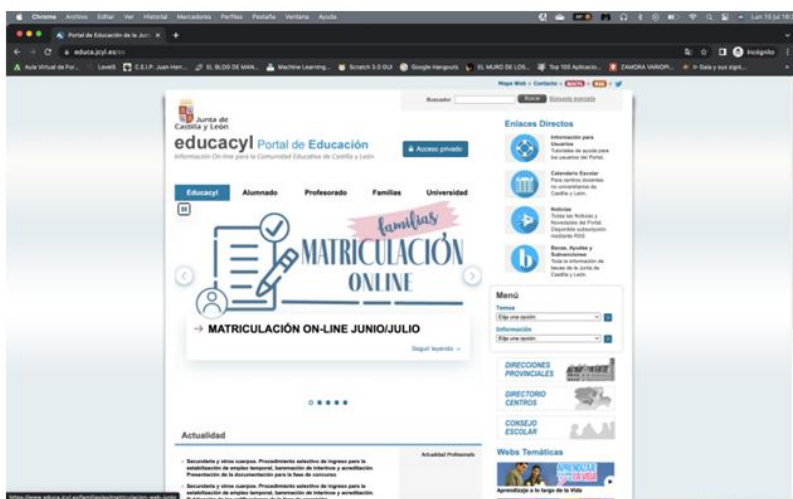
Chrome Archivo Editar Ver Historial Marcadores Perfiles Pestaña Ventana Ayuda

Portal de Educación de la Junta

educa.jcyl.es/es

Incógnito

Aula Virtual de FoI... Levels C.E.I.P. Juan Herr... EL BLOG DE MAN... Machine Learning... Scratch 3.0 GUI Google Hangouts EL MURO DE LOS... Top 100 Aplicacio... ZAMORA VARIOPI... Gaia y sus signi...

Mapa Web • Contacto •

Buscador Buscar Búsqueda avanzada

Junta de Castilla y León

educacyl Portal de Educación

Información On-line para la Comunidad Educativa de Castilla y León

Acceso privado

Educacyl Alumnado Profesorado Familias Universidad

familias

MATRICULACIÓN ONLINE

→ MATRICULACIÓN ON-LINE JUNIO/JULIO

Seguir leyendo »

Actualidad

Actualidad Profesorado

Secundaria y otros cuerpos. Procedimiento selectivo de ingreso para la estabilización de empleo temporal, baremación de interinos y acreditación. Presentación de la documentación para la fase de concurso.

Secundaria y otros cuerpos. Procedimiento selectivo de ingreso para la estabilización de empleo temporal, baremación de interinos y acreditación.

Enlaces Directos

Información para Usuarios
Tutoriales de ayuda para los usuarios del Portal.

Calendario Escolar
Para centros docentes no universitarios de Castilla y León.

Noticias
Todas las Noticias y Novedades del Portal. Disponible subscripción mediante RSS.

Becas, Ayudas y Subvenciones
Toda la información de becas de la Junta de Castilla y León.

Menú

Temas
Elija una opción

Información
Elija una opción

DIRECCIONES PROVINCIALES

DIRECTORIO CENTROS

CONSEJO ESCOLAR

Webs Temáticas

Aprendizaje a lo largo de la Vida

https://www.educa.jcyl.es/familias/es/matriculacion-web-junio